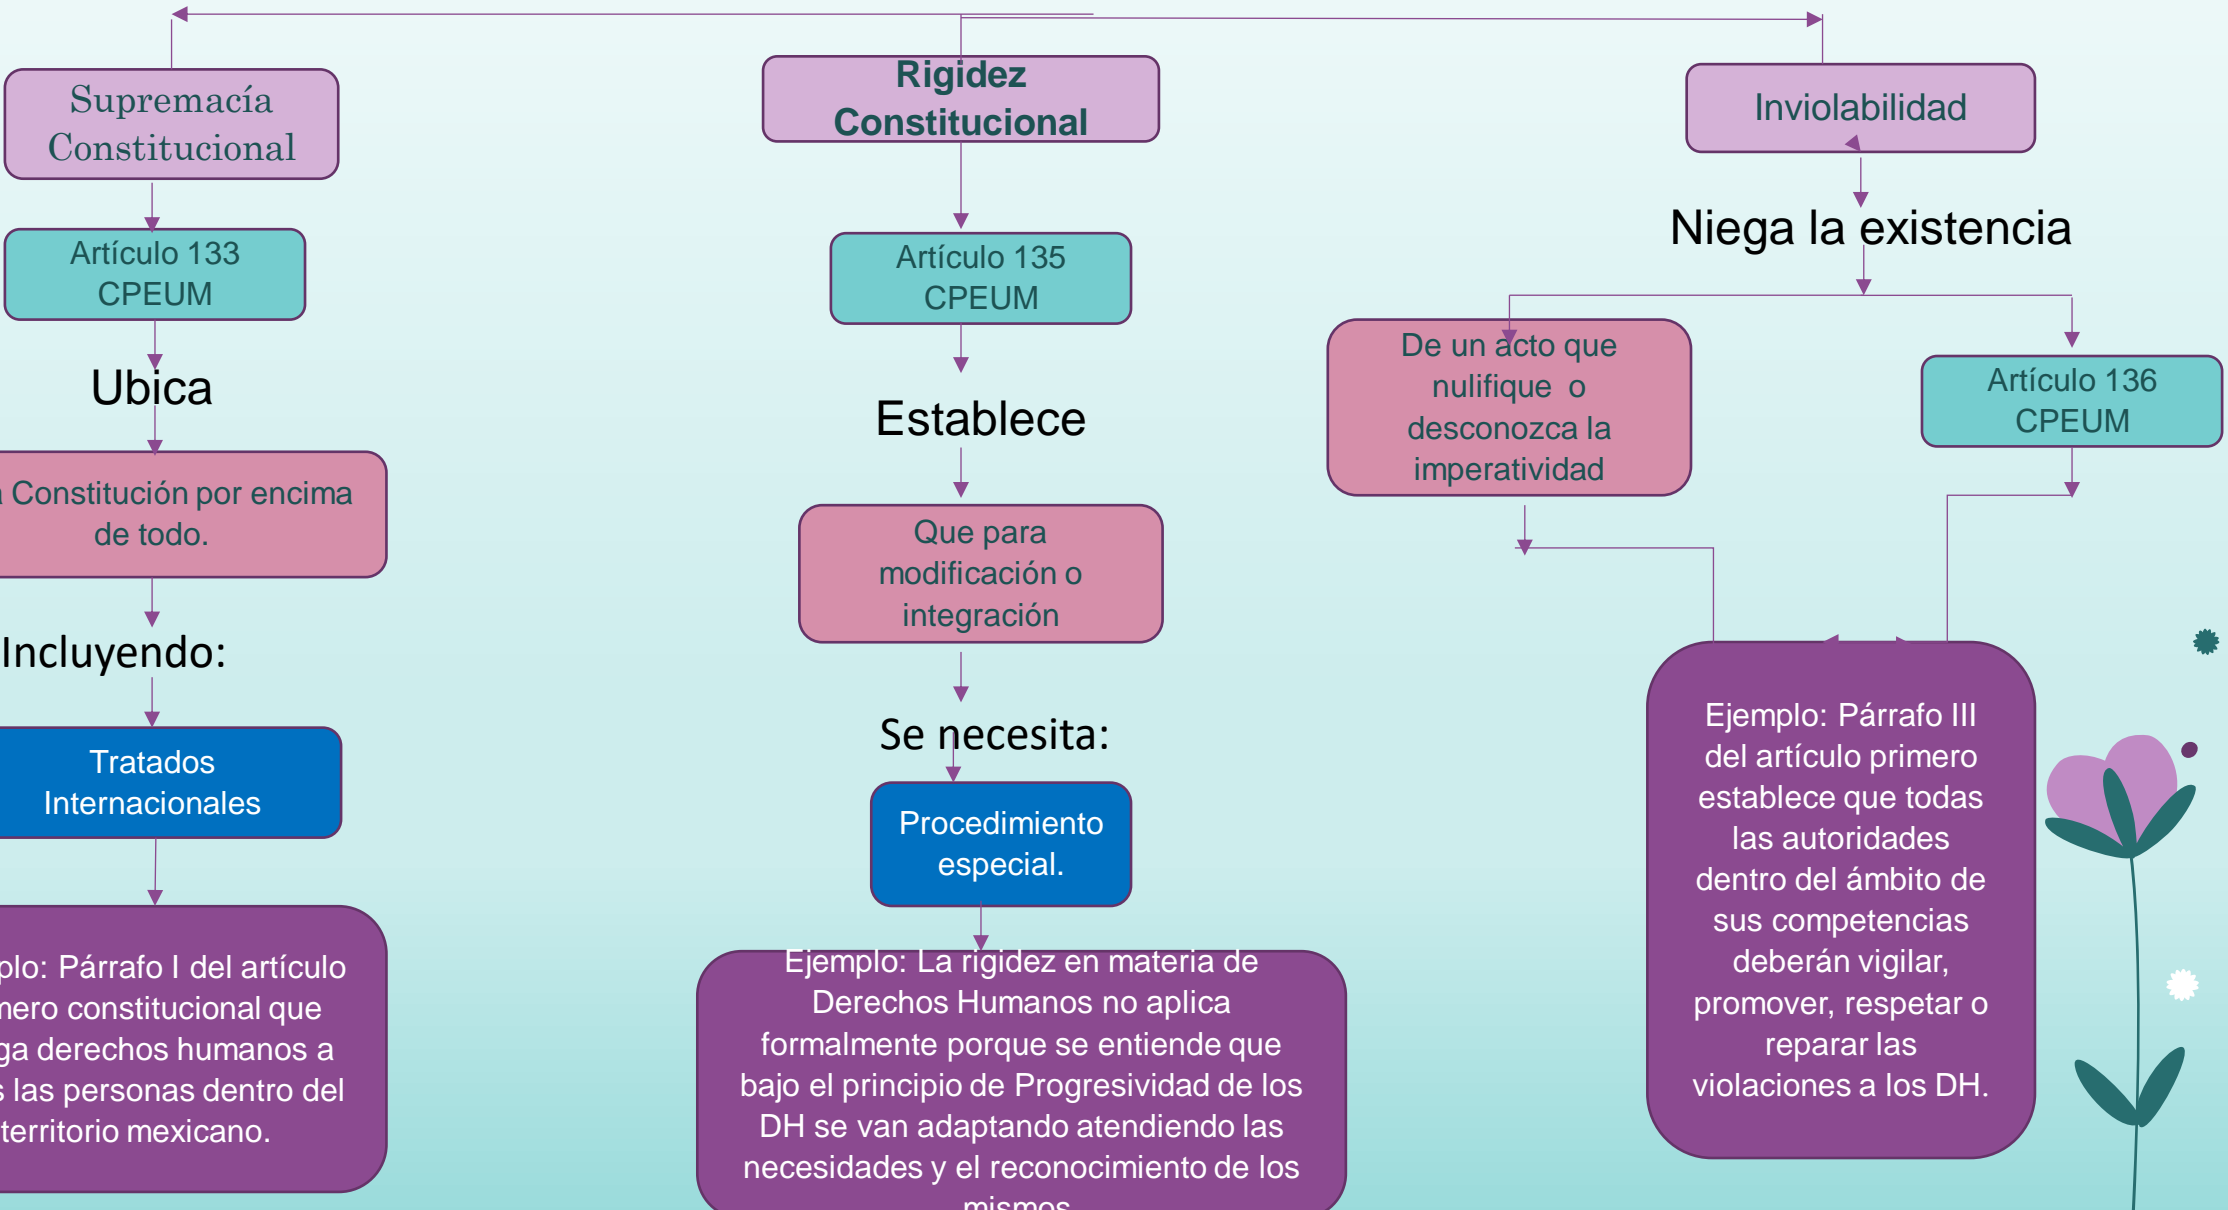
Supremacía Constitucional

Artículo 133 CPEUM

Ubica

a Constitución por encima de todo.

Incluyendo:

Tratados Internacionales

plo: Párrafo I del artículo nero constitucional que ga derechos humanos a s las personas dentro del territorio mexicano.

Rigidez Constitucional

Artículo 135 CPEUM

Establece

Que para modificación o integración

Se necesita:

Procedimiento especial.

Ejemplo: La rigidez en materia de Derechos Humanos no aplica formalmente porque se entiende que bajo el principio de Progresividad de los DH se van adaptando atendiendo las necesidades y el reconocimiento de los mismos.

Inviolabilidad

Niega la existencia

De un acto que nulifique o desconozca la imperatividad

Artículo 136 CPEUM

Ejemplo: Párrafo III del artículo primero establece que todas las autoridades dentro del ámbito de sus competencias deberán vigilar, promover, respetar o reparar las violaciones a los DH.